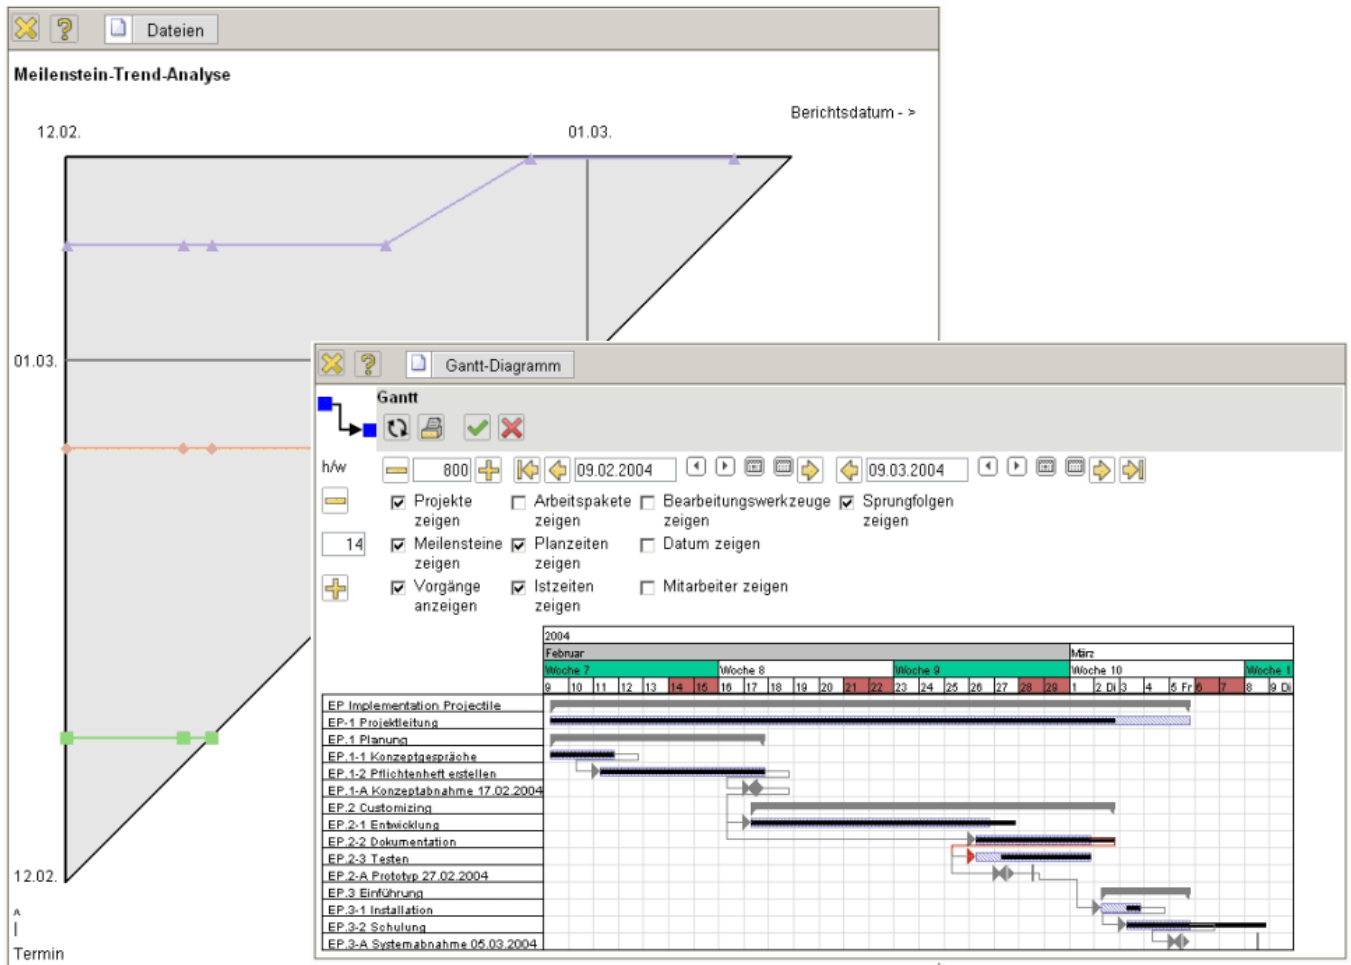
Dateien

Meilenstein-Trend-Analyse

Berichtsdatum - >

12.02.

01.03.

01.03.

12.02.

^
|
Termin

Gantt-Diagramm

Gantt

h/w

800

09.02.2004

09.03.2004

14

Projekte zeigen

Arbeitspakete zeigen

Bearbeitungswerkzeuge zeigen

Sprungfolgen zeigen

Meilensteine zeigen

Planzeiten zeigen

Datum zeigen

Vorgänge anzeigen

Istzeiten zeigen

Mitarbeiter zeigen

2004

Februar

März

Woche 7

Woche 8

Woche 9

Woche 10

Woche 1

9 10 11 12 13 14 15 16 17 18 19 20 21 22 23 24 25 26 27 28 29 1 2 Di 3 4 5 Fr 6 7 8 9 Di

EP Implementation Projectile
EP-1 Projektleitung
EP.1 Planung
EP.1-1 Konzeptgespräche
EP.1-2 Pflichtenheft erstellen
EP.1-A Konzeptabnahme 17.02.2004
EP.2 Customizing
EP.2-1 Entwicklung
EP.2-2 Dokumentation
EP.2-3 Testen
EP.2-A Prototyp 27.02.2004
EP.3 Einführung
EP.3-1 Installation
EP.3-2 Schulung
EP.3-A Systemabnahme 05.03.2004